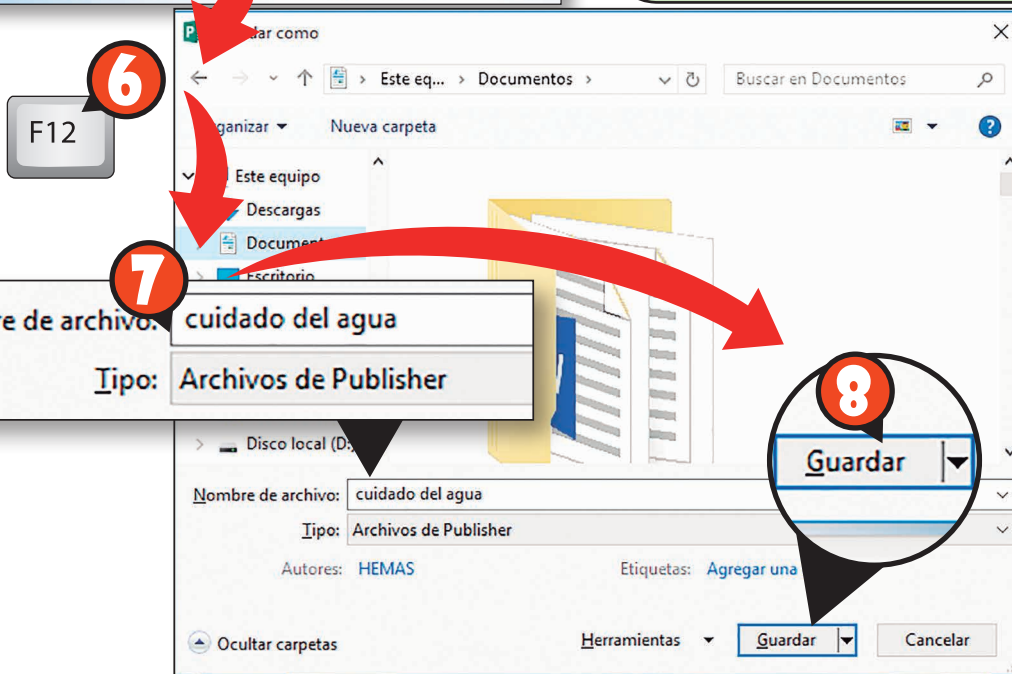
dar como

6

F12

Este eq... › Documentos ›

Buscar en Documentos

ganizar ▾

Nueva carpeta

Este equipo

Descargas

Document

7

Escritorio

re de archivo: cuidado del agua

Tipo: Archivos de Publisher

8

Guardar

Disco local (D:

Nombre de archivo: cuidado del agua

Tipo: Archivos de Publisher

Autores: HEMAS

Etiquetas: Agregar una

Ocultar carpetas

Herramientas

Guardar

Cancelar